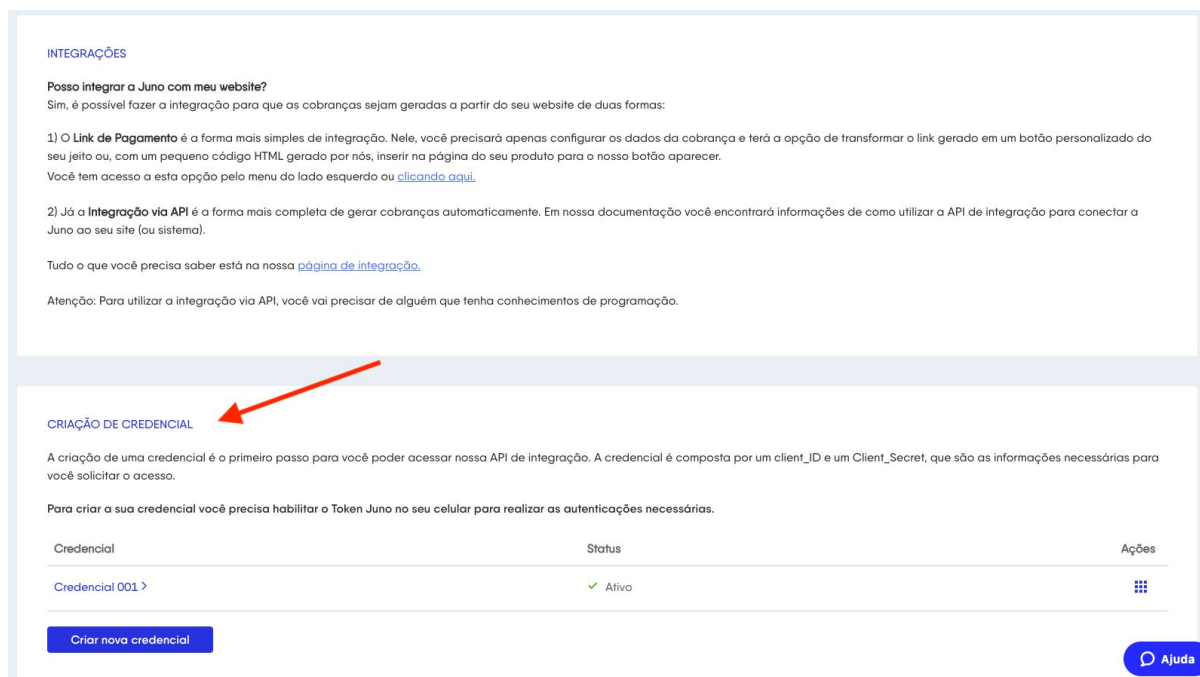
INTEGRAÇÕES

Posso integrar a Juno com meu website?
Sim, é possível fazer a integração para que as cobranças sejam geradas a partir do seu website de duas formas:

1) O Link de Pagamento é a forma mais simples de integração. Nele, você precisará apenas configurar os dados da cobrança e terá a opção de transformar o link gerado em um botão personalizado do seu jeito ou, com um pequeno código HTML gerado por nós, inserir na página do seu produto para o nosso botão aparecer.
Você tem acesso a esta opção pelo menu do lado esquerdo ou clicando aqui.

2) Já a Integração via API é a forma mais completa de gerar cobranças automaticamente. Em nossa documentação você encontrará informações de como utilizar a API de integração para conectar a Juno ao seu site (ou sistema).

Tudo o que você precisa saber está na nossa página de integração.

Atenção: Para utilizar a integração via API, você vai precisar de alguém que tenha conhecimentos de programação.

CRIAÇÃO DE CREDENCIAL

A criação de uma credencial é o primeiro passo para você poder acessar nossa API de integração. A credencial é composta por um client_ID e um Client_Secret, que são as informações necessárias para você solicitar o acesso.

Para criar a sua credencial você precisa habilitar o Token Juno no seu celular para realizar as autenticações necessárias.

| Credencial | Status | Ações |
|---|---|---|
| Credencial 001 > | ✓ Ativo | |

Criar nova credencial

Ajuda